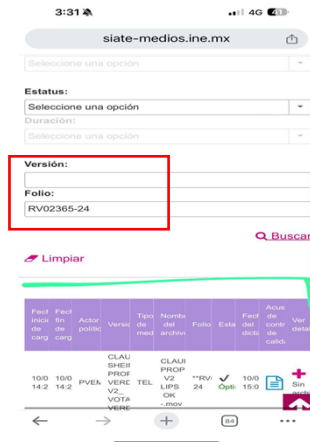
3:31 4G 41

siate-medios.ine.mx

Seleccione una opción

Estatus:
Seleccione una opción
Duración:
Seleccione una opción

Versión:

Folio:
RV02365-24

Buscar

Limpiar

| Fecha inicio de carga | Fecha fin de carga | Actor político | Versión | Tipo de medio | Nombre del archivo | Folio | Estatus | Fecha del dictamen | Acuse de control de calidad | Ver detalle |
|---|---|---|---|---|---|---|---|---|---|---|
| 10/0 14:2 | 10/0 14:2 | PVEM | CLAU SHEIN PROP VERD V2_ VOTA VERD | TEL | CLAUI PROP V2 LIPS OK .mov | **RV 24 | Opti | 10/0 15:0 | | Sin |

84